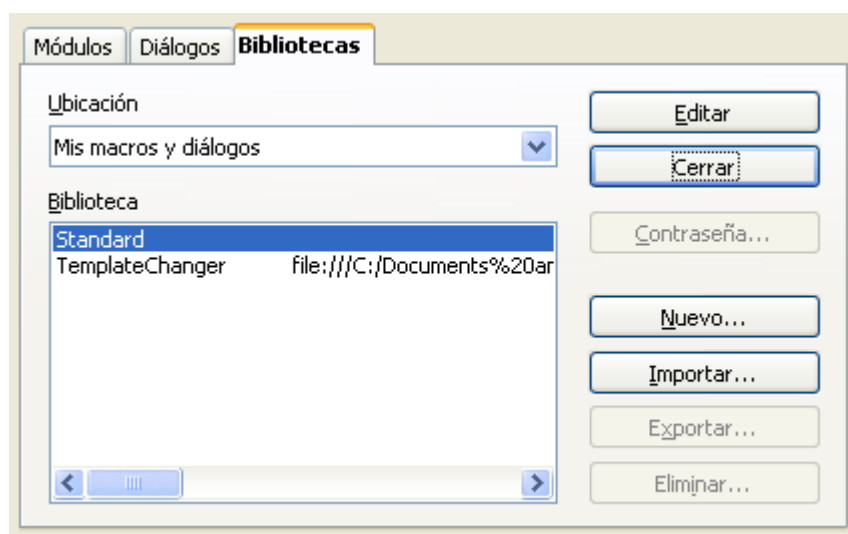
Módulos | Diálogos | Bibliotecas

Ubicación

Mis macros y diálogos

Biblioteca

| | |
|---|---|
| Standard | |
| TemplateChanger | file:///C:/Documents%20ar |

Editar

Cerrar

Contraseña...

Nuevo...

Importar...

Exportar...

Eliminar...